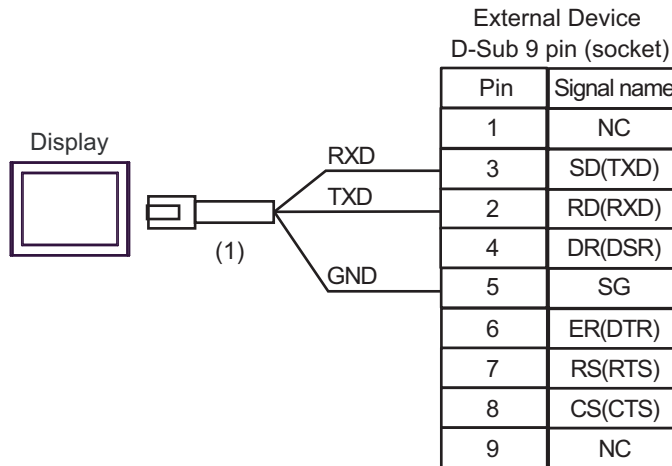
External Device
D-Sub 9 pin (socket)

Display

RXD
TXD
(1)
GND

| Pin | Signal name |
|---|---|
| 1 | NC |
| 3 | SD(TXD) |
| 2 | RD(RXD) |
| 4 | DR(DSR) |
| 5 | SG |
| 6 | ER(DTR) |
| 7 | RS(RTS) |
| 8 | CS(CTS) |
| 9 | NC |